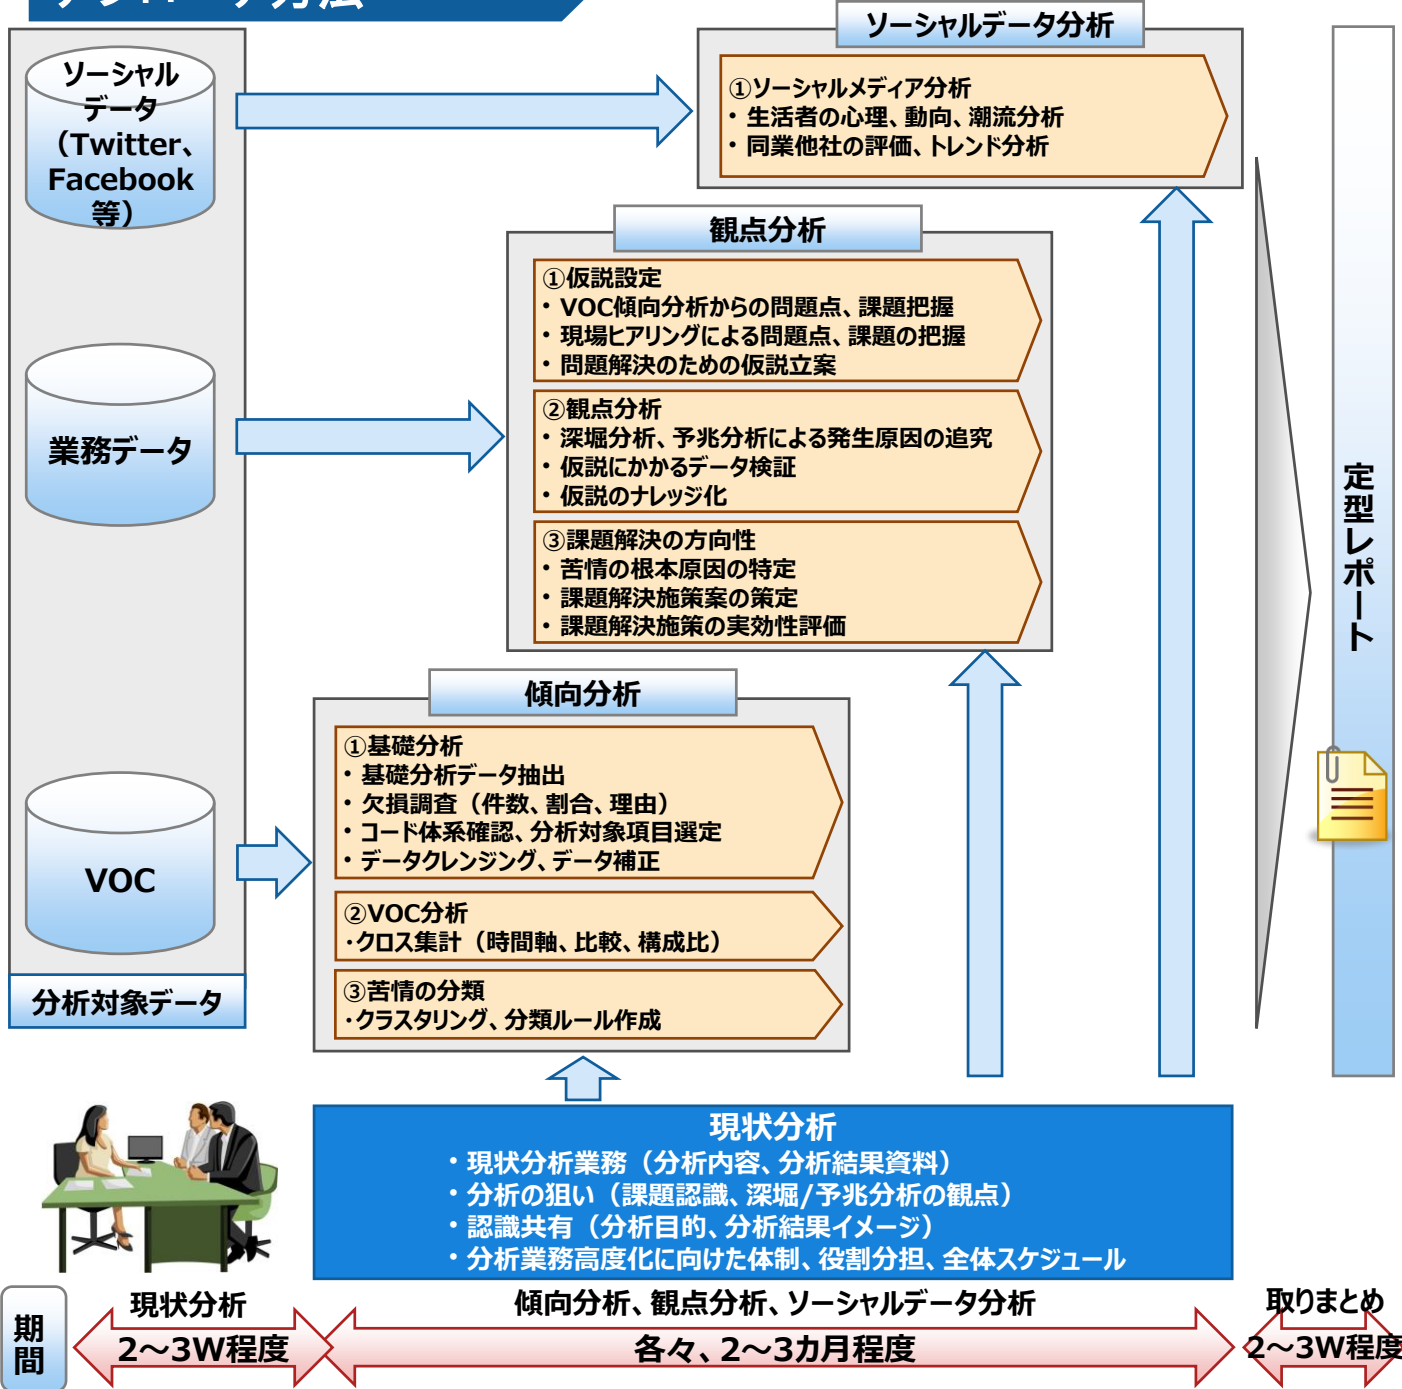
ソーシャルデータ（Twitter、Facebook等）

業務データ

VOC

分析対象データ

ソーシャルデータ分析

①ソーシャルメディア分析
・生活者の心理、動向、潮流分析
・同業他社の評価、トレンド分析

観点分析

①仮説設定
・VOC傾向分析からの問題点、課題把握
・現場ヒアリングによる問題点、課題の把握
・問題解決のための仮説立案

②観点分析
・深堀分析、予兆分析による発生原因の追究
・仮説にかかるデータ検証
・仮説のナレッジ化

③課題解決の方向性
・苦情の根本原因の特定
・課題解決施策案の策定
・課題解決施策の実効性評価

傾向分析

①基礎分析
・基礎分析データ抽出
・欠損調査（件数、割合、理由）
・コード体系確認、分析対象項目選定
・データクレンジング、データ補正

②VOC分析
・クロス集計（時間軸、比較、構成比）

③苦情の分類
・クラスタリング、分類ルール作成

定型レポート

現状分析
・現状分析業務（分析内容、分析結果資料）
・分析の狙い（課題認識、深堀/予兆分析の観点）
・認識共有（分析目的、分析結果イメージ）
・分析業務高度化に向けた体制、役割分担、全体スケジュール

期間

現状分析
2～3W程度

傾向分析、観点分析、ソーシャルデータ分析
各々、2～3カ月程度

取りまとめ
2～3W程度